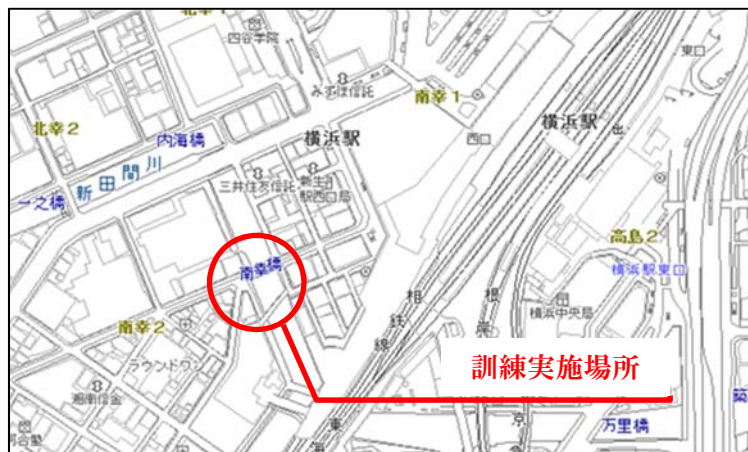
北幸1
四谷学院
みずほ信託
南幸1
東口
北幸2
内海橋
横浜駅
西口
横浜駅
新田間川
一之橋
三井住友信託
新生町
駅西口局
高島2
南幸橋
横浜駅東口
相
鉄
線
根
岸
横浜中央局
南幸2
ラウンドワン
横浜信金
訓練実施場所
万里橋